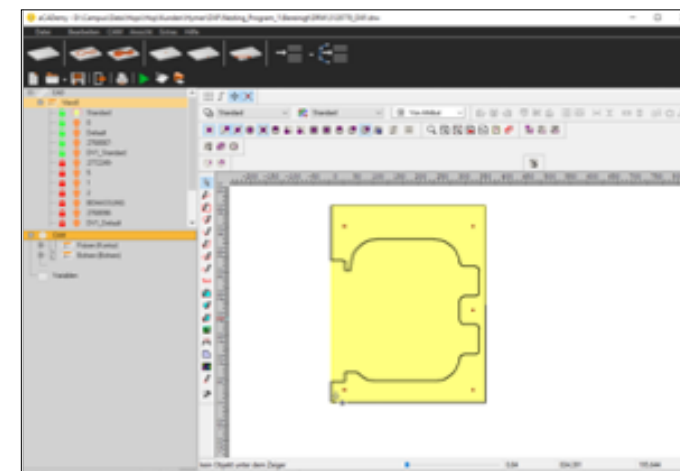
alCADemy - D:\Campus\Daten\Hops\Hop\Kunden\Hymer\DXF\Nesting_Program_1\Beistrigt\DRW\0.10776_DXF.drw

Datei Bearbeiten CAM Ansicht Extras Hilfe

CAD
Visuell
Standard
0
Default
2768567
DXF_Standard
2772249
6
1
2
BEMASSUNG
2768666
DXF_Default

CAM
Fräsen (Kontur)
Bohren (Bohren)

Variablen

Standard
Standard

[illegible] Objekt unter dem Zeiger
0,64
224,281
155,644